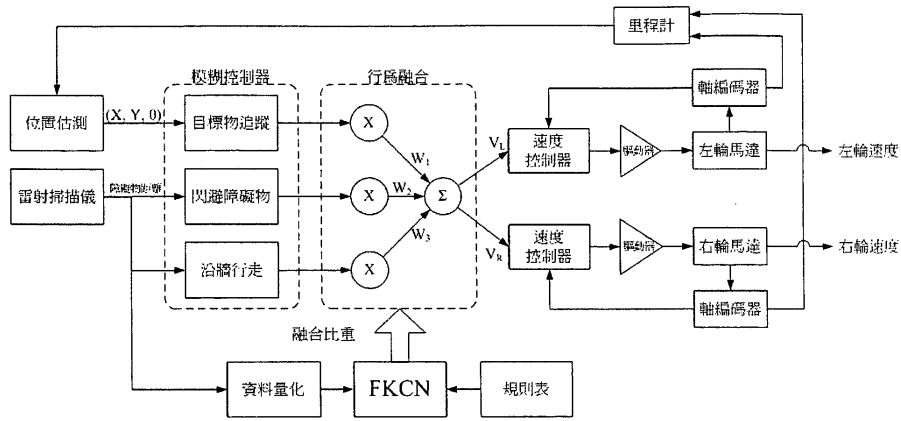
里程計

模糊控制器

行爲融合

位置估測

(X, Y, θ)

目標物追蹤

X

$W_1$

$V_L$

速度控制器

驅動器

左輪馬達

左輪速度

軸編碼器

雷射掃描儀

障礙物距離

閃避障礙物

X

$W_2$

Σ

$W_3$

$V_R$

速度控制器

驅動器

右輪馬達

右輪速度

沿牆行走

X

軸編碼器

融合比重

資料量化

FKCN

規則表